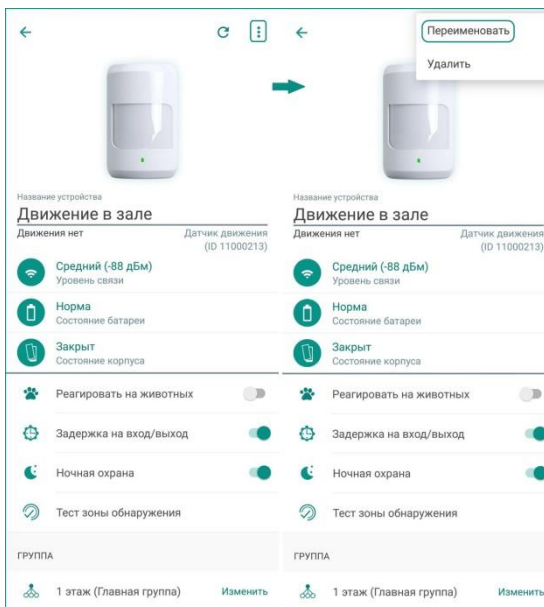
Название устройства
Движение в зале
Движения нет
Датчик движения (ID 11000213)
Средний (-88 дБм)
Уровень связи
Норма
Состояние батареи
Закрыт
Состояние корпуса
Реагировать на животных
Задержка на вход/выход
Ночная охрана
Тест зоны обнаружения
ГРУППА
1 этаж (Главная группа)
Изменить

Переименовать
Удалить
Название устройства
Движение в зале
Движения нет
Датчик движения (ID 11000213)
Средний (-88 дБм)
Уровень связи
Норма
Состояние батареи
Закрыт
Состояние корпуса
Реагировать на животных
Задержка на вход/выход
Ночная охрана
Тест зоны обнаружения
ГРУППА
1 этаж (Главная группа)
Изменить